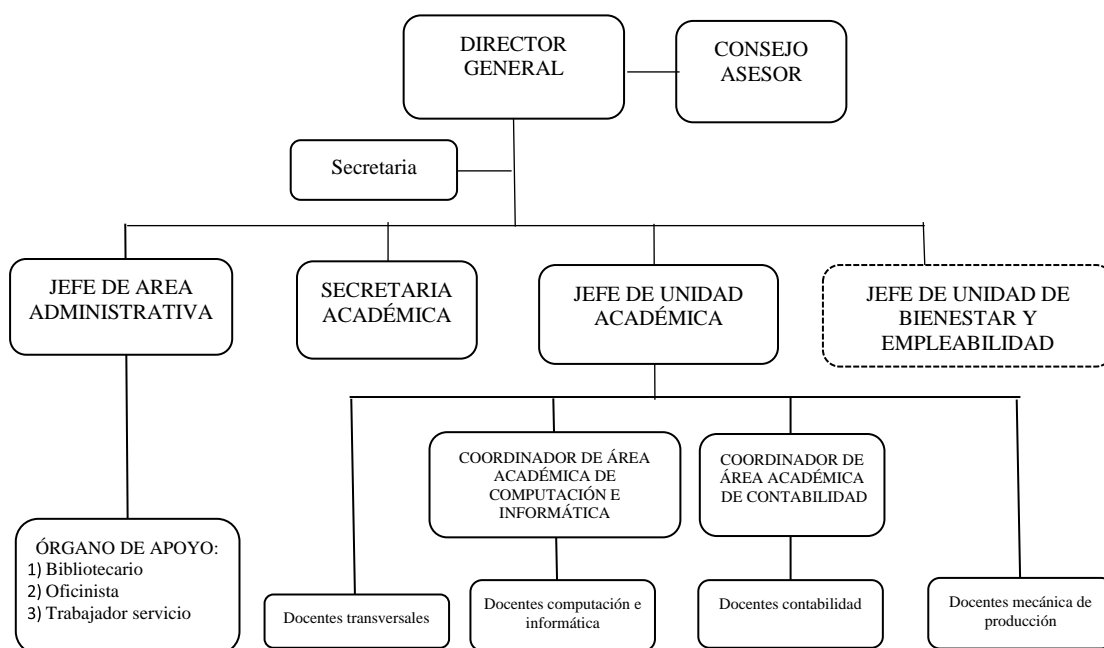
DIRECTOR GENERAL

CONSEJO ASESOR

Secretaria

JEFE DE AREA ADMINISTRATIVA

SECRETARIA ACADÉMICA

JEFE DE UNIDAD ACADÉMICA

JEFE DE UNIDAD DE BIENESTAR Y EMPLEABILIDAD

ÓRGANO DE APOYO:
1) Bibliotecario
2) Oficinista
3) Trabajador servicio

COORDINADOR DE ÁREA ACADÉMICA DE COMPUTACIÓN E INFORMÁTICA

COORDINADOR DE ÁREA ACADÉMICA DE CONTABILIDAD

Docentes transversales

Docentes computación e informática

Docentes contabilidad

Docentes mecánica de producción